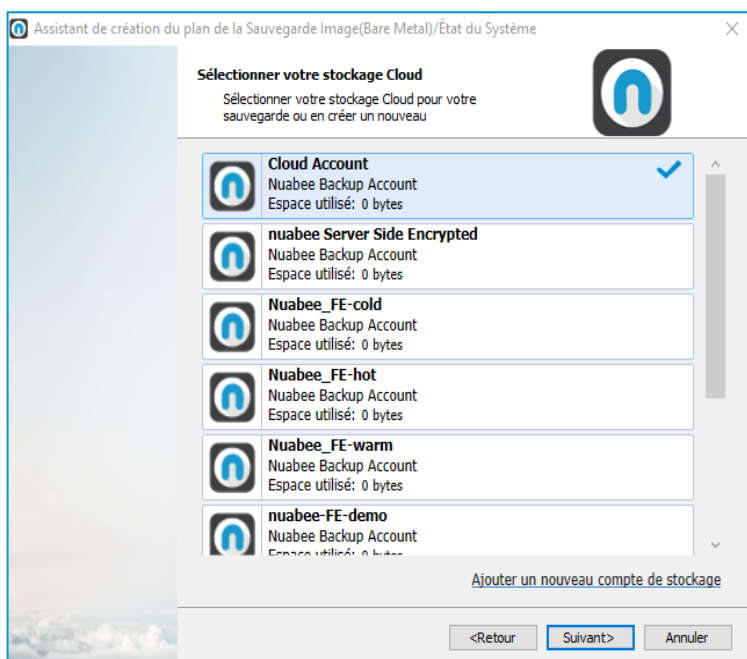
Assistant de création du plan de la Sauvegarde Image(Bare Metal)/État du Système

Sélectionner votre stockage Cloud

Sélectionner votre stockage Cloud pour votre sauvegarde ou en créer un nouveau

Cloud Account
Nuabee Backup Account
Espace utilisé: 0 bytes

nuabee Server Side Encrypted
Nuabee Backup Account
Espace utilisé: 0 bytes

Nuabee_FE-cold
Nuabee Backup Account
Espace utilisé: 0 bytes

Nuabee_FE-hot
Nuabee Backup Account
Espace utilisé: 0 bytes

Nuabee_FE-warm
Nuabee Backup Account
Espace utilisé: 0 bytes

nuabee-FE-demo
Nuabee Backup Account
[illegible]

Ajouter un nouveau compte de stockage

<Retour
Suivant>
Annuler